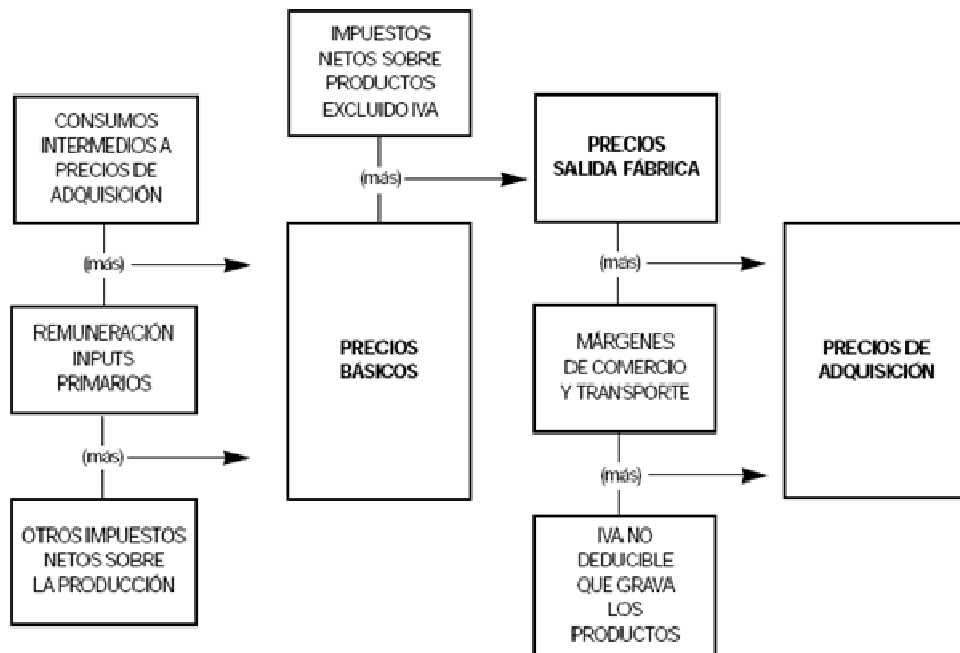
CONSUMOS INTERMEDIOS A PRECIOS DE ADQUISICIÓN

(más)

REMUNERACIÓN INPUTS PRIMARIOS

(más)

OTROS IMPUESTOS NETOS SOBRE LA PRODUCCIÓN

IMPUESTOS NETOS SOBRE PRODUCTOS EXCLUIDO IVA

(más)

PRECIOS BÁSICOS

PRECIOS SALIDA FÁBRICA

(más)

MÁRGENES DE COMERCIO Y TRANSPORTE

(más)

IVA NO DEDUCIBLE QUE GRAVA LOS PRODUCTOS

PRECIOS DE ADQUISICIÓN